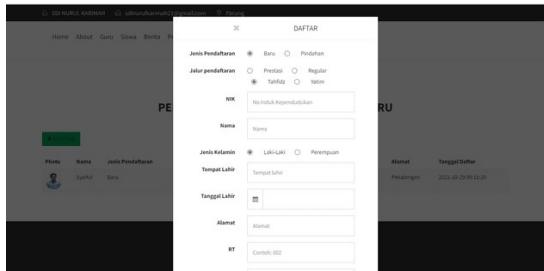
SDI NURUL KARIMAH   sdinurulkarimah@gmail.com   Parung

Home   About   Guru   Siswa   Berita   P

PE

RU

Photo   Nama   Jenis Pendaftaran

Syaiful   Baru

Alamat   Tanggal Daftar

Pekalongan   2021-10-29 09:13:29

×   DAFTAR

Jenis Pendaftaran   Baru   Pindahan

Jalur pendaftaran   Prestasi   Reguler   Tahfidz   Yatim

NIK   No Induk Kependudukan

Nama   Nama

Jenis Kelamin   Laki-Laki   Perempuan

Tempat Lahir   Tempat lahir

Tanggal Lahir

Alamat   Alamat

RT   Contoh: 002